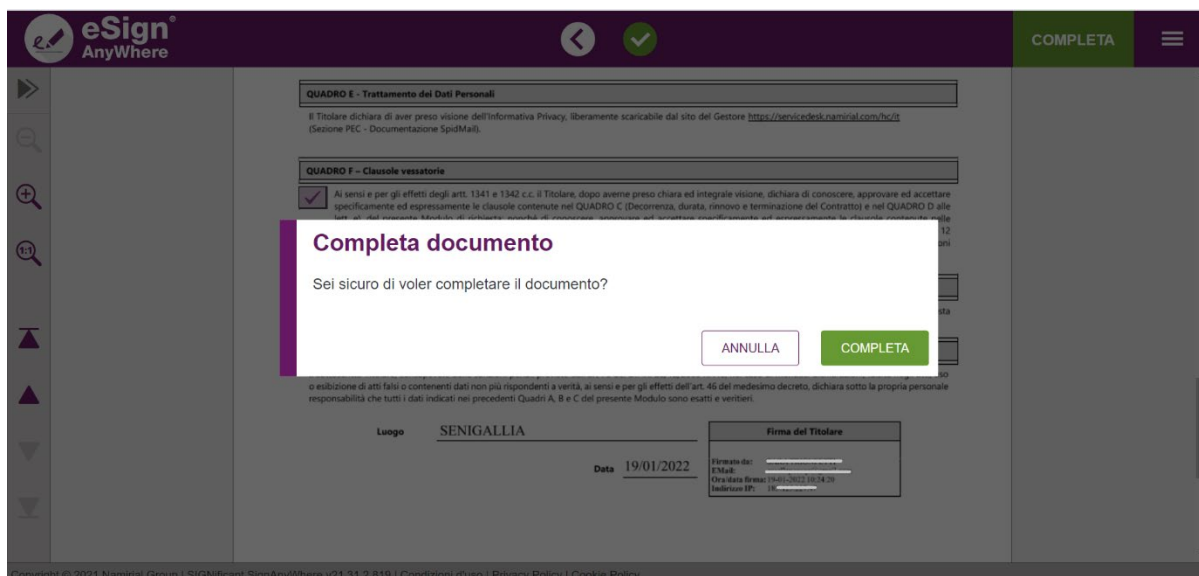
eSign® AnyWhere

COMPLETA

QUADRO E - Trattamento dei Dati Personali

Il Titolare dichiara di aver preso visione dell'Informativa Privacy, liberamente scaricabile dal sito del Gestore https://servicedesk.namirial.com/hc/it (Sezione PEC - Documentazione SpidMail).

QUADRO F – Clausole vessatorie

Ai sensi e per gli effetti degli artt. 1341 e 1342 c.c. il Titolare, dopo averne preso chiara ed integrale visione, dichiara di conoscere, approvare ed accettare specificamente ed espressamente le clausole contenute nel QUADRO C (Decorrenza, durata, rinnovo e terminazione del Contratto) e nel QUADRO D alle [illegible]

Completa documento

Sei sicuro di voler completare il documento?

ANNULLA

COMPLETA

o esibizione di atti falsi o contenenti dati non più rispondenti a verità, ai sensi e per gli effetti dell'art. 46 del medesimo decreto, dichiara sotto la propria personale responsabilità che tutti i dati indicati nei precedenti Quadri A, B e C del presente Modulo sono esatti e veritieri.

Luogo SENIGALLIA

Data 19/01/2022

Firma del Titolare

Firmato da: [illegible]
EMail: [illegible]
Ora/data firma: 19-01-2022 10:24:20
Indirizzo IP: 19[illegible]

Copyright © 2021 Namirial Group | SIGNificant SignAnyWhere v21.31.2.819 | Condizioni d'uso | Privacy Policy | Cookie Policy